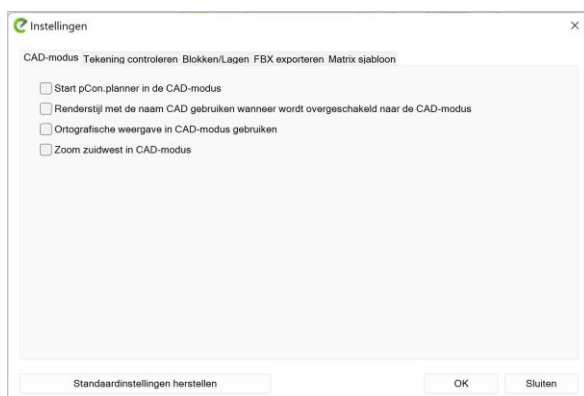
Instellingen
×

CAD-modus Tekening controleren Blokken/Lagen FBX exporteren Matrix sjabloon

Start pCon.planner in de CAD-modus
Renderstijl met de naam CAD gebruiken wanneer wordt overgeschakeld naar de CAD-modus
Ortografische weergave in CAD-modus gebruiken
Zoom zuidwest in CAD-modus

Standaardinstellingen herstellen
OK
Sluiten